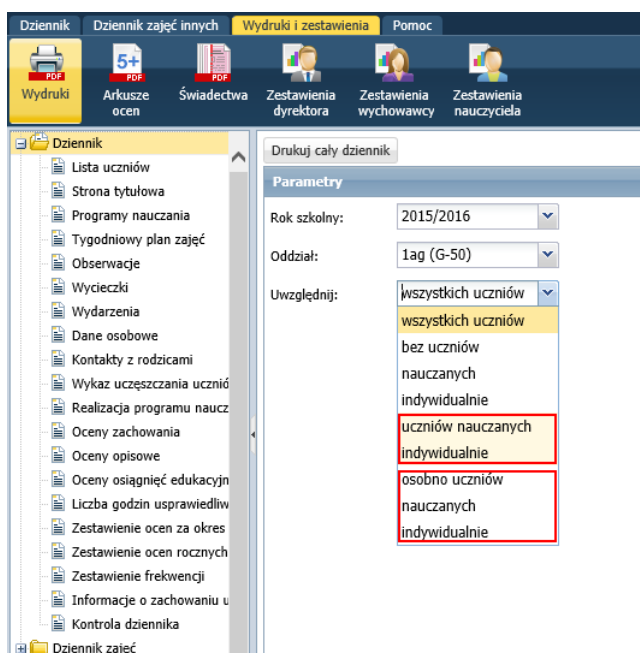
Dziennik | Dziennik zajęć innych | Wydruki i zestawienia | Pomoc

PDF Wydruki
5+ PDF Arkusze ocen
PDF Świadectwa
Zestawienia dyrektora
Zestawienia wychowawcy
Zestawienia nauczyciela

Dziennik
Lista uczniów
Strona tytułowa
Programy nauczania
Tygodniowy plan zajęć
Obserwacje
Wycieczki
Wydarzenia
Dane osobowe
Kontakty z rodzicami
Wykaz uczęszczania uczniów
Realizacja programu naucz
Oceny zachowania
Oceny opisowe
Oceny osiągnięć edukacyjn
Liczba godzin usprawiedliw
Zestawienie ocen za okres
Zestawienie ocen rocznych
Zestawienie frekwencji
Informacje o zachowaniu u
Kontrola dziennika
Dziennik zajęć

Drukuj cały dziennik

Parametry

Rok szkolny: 2015/2016

Oddział: 1ag (G-50)

Uwzględnij: wszystkich uczniów

wszystkich uczniów
bez uczniów nauczanych indywidualnie
uczniów nauczanych indywidualnie
osobno uczniów nauczanych indywidualnie